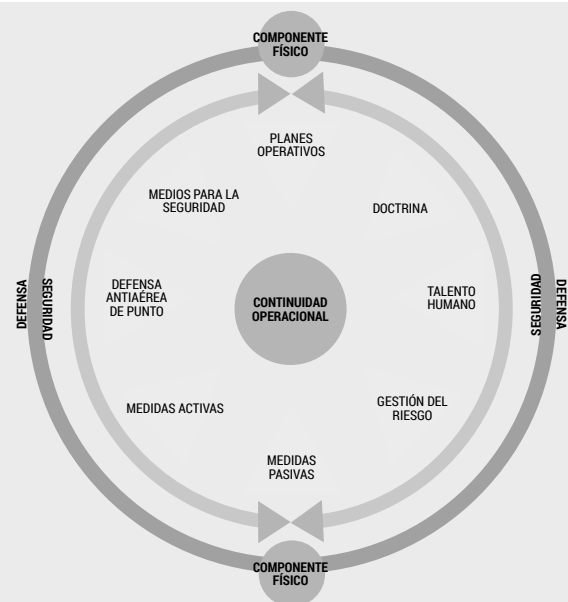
COMPONENTE FÍSICO

PLANES OPERATIVOS

MEDIOS PARA LA SEGURIDAD

DOCTRINA

DEFENSA

SEGURIDAD

DEFENSA ANTIAÉREA DE PUNTO

CONTINUIDAD OPERACIONAL

TALENTO HUMANO

SEGURIDAD

DEFENSA

MEDIDAS ACTIVAS

GESTIÓN DEL RIESGO

MEDIDAS PASIVAS

COMPONENTE FÍSICO